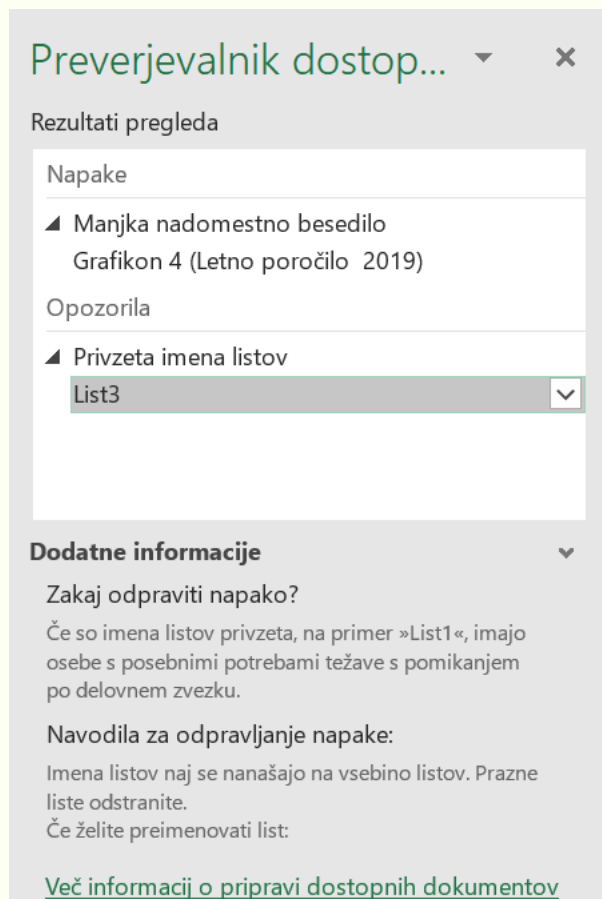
Preverjevalnik dostop... ▾ ×

Rezultati pregleda

Napake

◢ Manjka nadomestno besedilo
Grafikon 4 (Letno poročilo 2019)

Opozorila

◢ Privzeta imena listov
List3

Dodatne informacije

Zakaj odpraviti napako?

Če so imena listov privzeta, na primer »List1«, imajo osebe s posebnimi potrebami težave s pomikanjem po delovnem zvezku.

Navodila za odpravljanje napake:

Imena listov naj se nanašajo na vsebino listov. Prazne liste odstranite.
Če želite preimenovati list:

Več informacij o pripravi dostopnih dokumentov